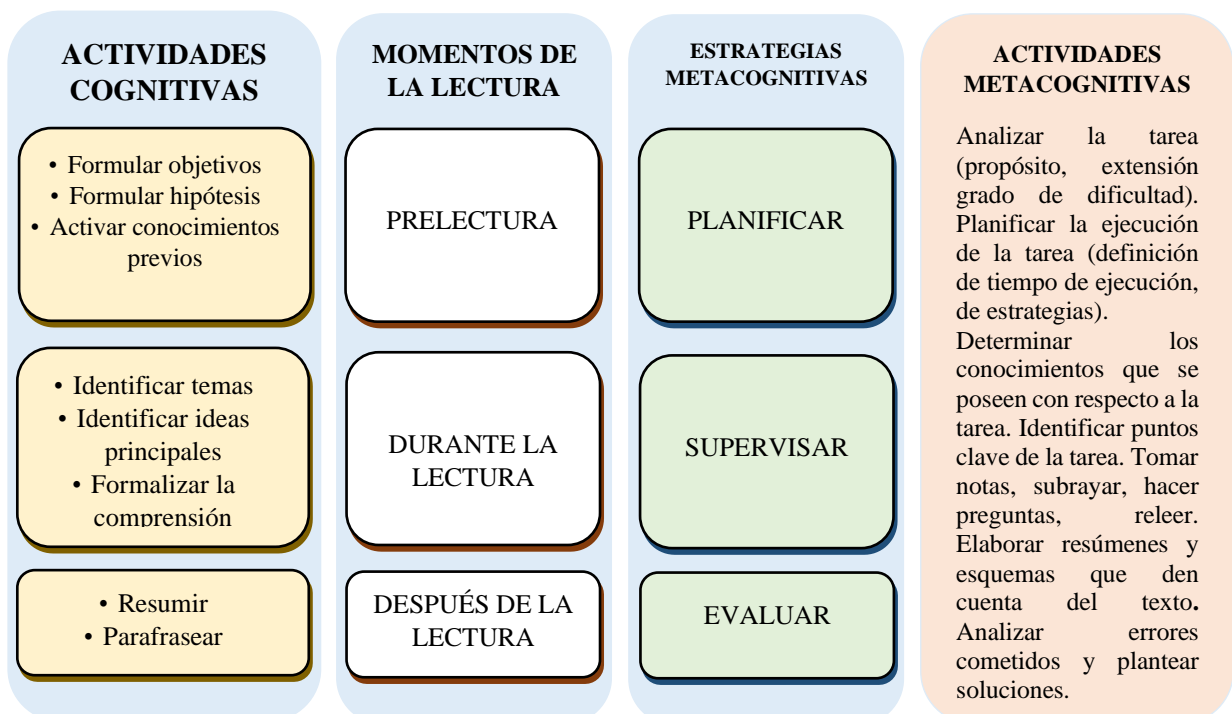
ACTIVIDADES COGNITIVAS

• Formular objetivos
• Formular hipótesis
• Activar conocimientos previos

• Identificar temas
• Identificar ideas principales
• Formalizar la comprensión

• Resumir
• Parafrasear

MOMENTOS DE LA LECTURA

PRELECTURA

DURANTE LA LECTURA

DESPUÉS DE LA LECTURA

ESTRATEGIAS METACOGNITIVAS

PLANIFICAR

SUPERVISAR

EVALUAR

ACTIVIDADES METACOGNITIVAS

Analizar la tarea (propósito, extensión grado de dificultad). Planificar la ejecución de la tarea (definición de tiempo de ejecución, de estrategias). Determinar los conocimientos que se poseen con respecto a la tarea. Identificar puntos clave de la tarea. Tomar notas, subrayar, hacer preguntas, releer. Elaborar resúmenes y esquemas que den cuenta del texto. Analizar errores cometidos y plantear soluciones.